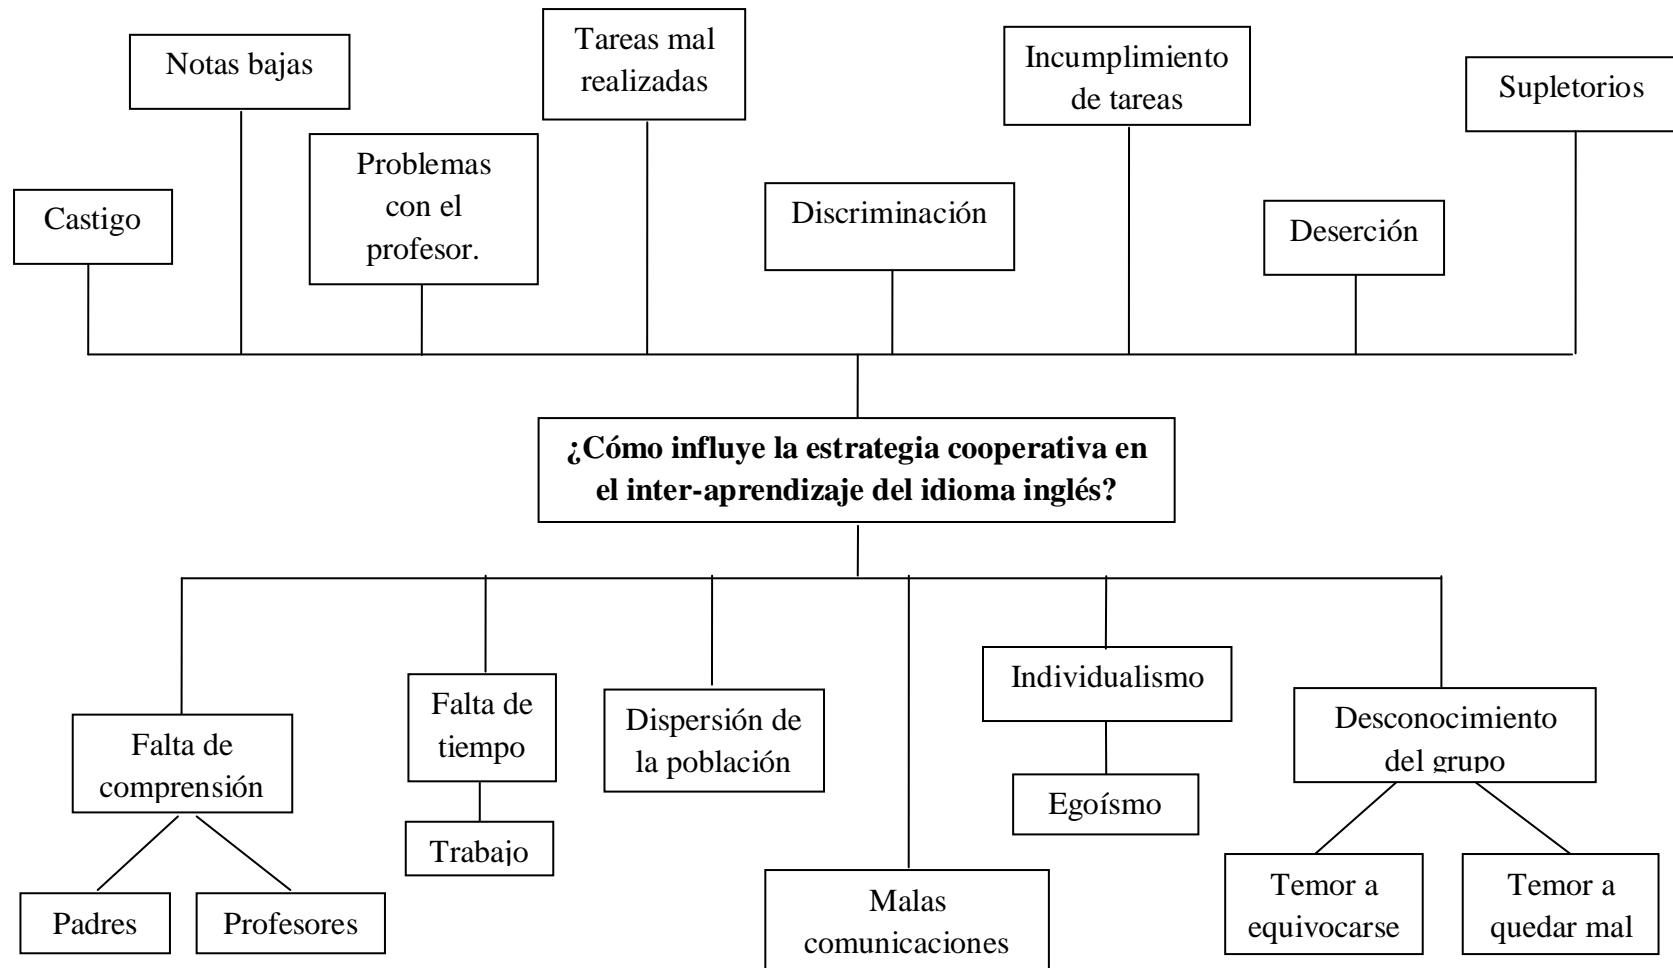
Notas bajas

Tareas mal realizadas

Incumplimiento de tareas

Supletorios

Castigo

Problemas con el profesor.

Discriminación

Deserción

**¿Cómo influye la estrategia cooperativa en el inter-aprendizaje del idioma inglés?**

Falta de comprensión

Padres

Profesores

Falta de tiempo

Trabajo

Dispersión de la población

Malas comunicaciones

Individualismo

Egoísmo

Desconocimiento del grupo

Temor a equivocarse

Temor a quedar mal